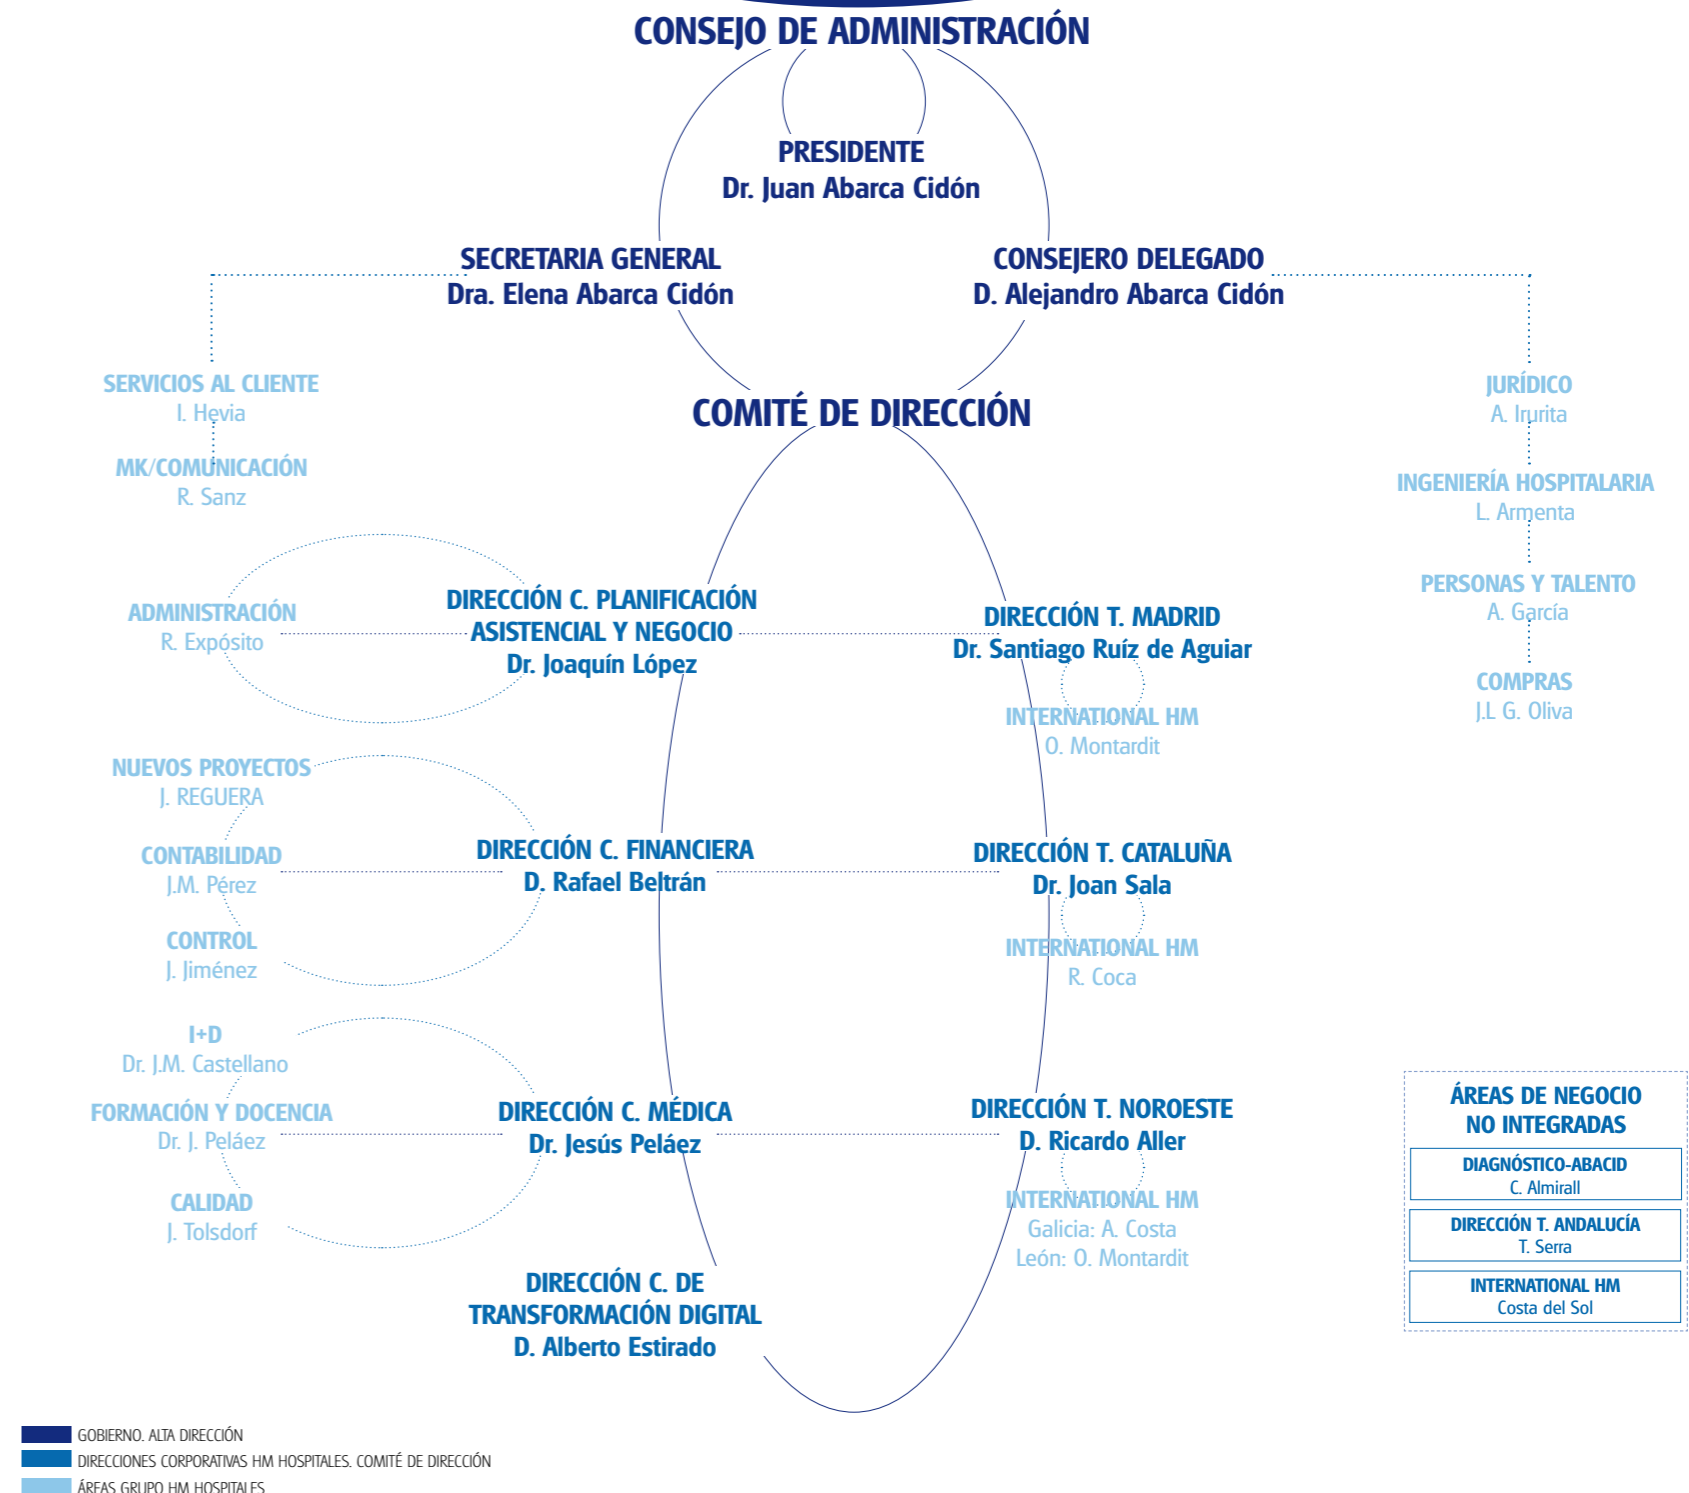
CONSEJO DE ADMINISTRACIÓN

PRESIDENTE
Dr. Juan Abarca Cidón

SECRETARIA GENERAL
Dra. Elena Abarca Cidón

CONSEJERO DELEGADO
D. Alejandro Abarca Cidón

SERVICIOS AL CLIENTE
I. Hevia

MK/COMUNICACIÓN
R. Sanz

COMITÉ DE DIRECCIÓN

JURÍDICO
A. Irurita

INGENIERÍA HOSPITALARIA
L. Armenta

PERSONAS Y TALENTO
A. García

COMPRAS
J.L G. Oliva

ADMINISTRACIÓN
R. Expósito

DIRECCIÓN C. PLANIFICACIÓN ASISTENCIAL Y NEGOCIO
Dr. Joaquín López

DIRECCIÓN T. MADRID
Dr. Santiago Ruíz de Aguiar

INTERNATIONAL HM
O. Montardit

NUEVOS PROYECTOS
J. REGUERA

CONTABILIDAD
J.M. Pérez

CONTROL
J. Jiménez

DIRECCIÓN C. FINANCIERA
D. Rafael Beltrán

DIRECCIÓN T. CATALUÑA
Dr. Joan Sala

INTERNATIONAL HM
R. Coca

I+D
Dr. J.M. Castellano

FORMACIÓN Y DOCENCIA
Dr. J. Peláez

CALIDAD
J. Tolsdorf

DIRECCIÓN C. MÉDICA
Dr. Jesús Peláez

DIRECCIÓN T. NOROESTE
D. Ricardo Aller

INTERNATIONAL HM
Galicia: A. Costa
León: O. Montardit

ÁREAS DE NEGOCIO NO INTEGRADAS

DIAGNÓSTICO-ABACID
C. Almirall

DIRECCIÓN T. ANDALUCÍA
T. Serra

INTERNATIONAL HM
Costa del Sol

DIRECCIÓN C. DE TRANSFORMACIÓN DIGITAL
D. Alberto Estirado

GOBIERNO. ALTA DIRECCIÓN
DIRECCIONES CORPORATIVAS HM HOSPITALES. COMITÉ DE DIRECCIÓN
ÁREAS GRUPO HM HOSPITALES